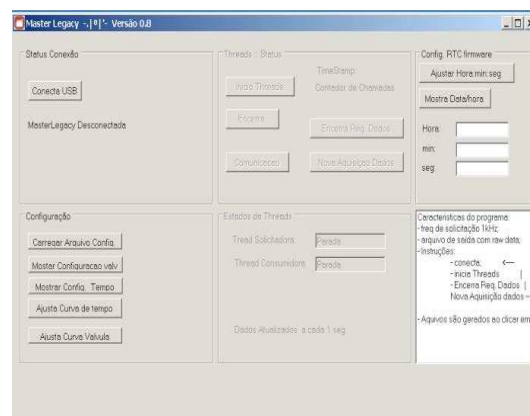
Master Legacy -.|º|'- Versão 0.8

Status Conexão

Conecta USB

MasterLegacy Desconectada

Threads :: Status

TimeStamp:

Inicio Threads

Contador de Chamadas

Encerra

Encerra Req. Dados

Comunicacao

Nova Aquisição Dados

Config. RTC firmware

Ajustar Hora:min:seg

Mostra Data/hora

Hora:

min:

seg:

Configuração

Carregar Arquivo Config.

Mostar Configuracao valv

Mostrar Config. Tempo

Ajusta Curva de tempo

Ajusta Curva Valvula

Estados de Threads

Tread Solicitadora:

Parada

Thread Consumidora:

Parada

Dados Atualizados a cada 1 seg

Caracteristicas do programa:
- freq de solicitação 1kHz;
- arquivo de saida com raw data;
- Instruções:
- conecta; <-
- inicie Threads |
- Encerra Req. Dados |
Nova Aquisição dados -

- Aquivos são gerados ao clicar em